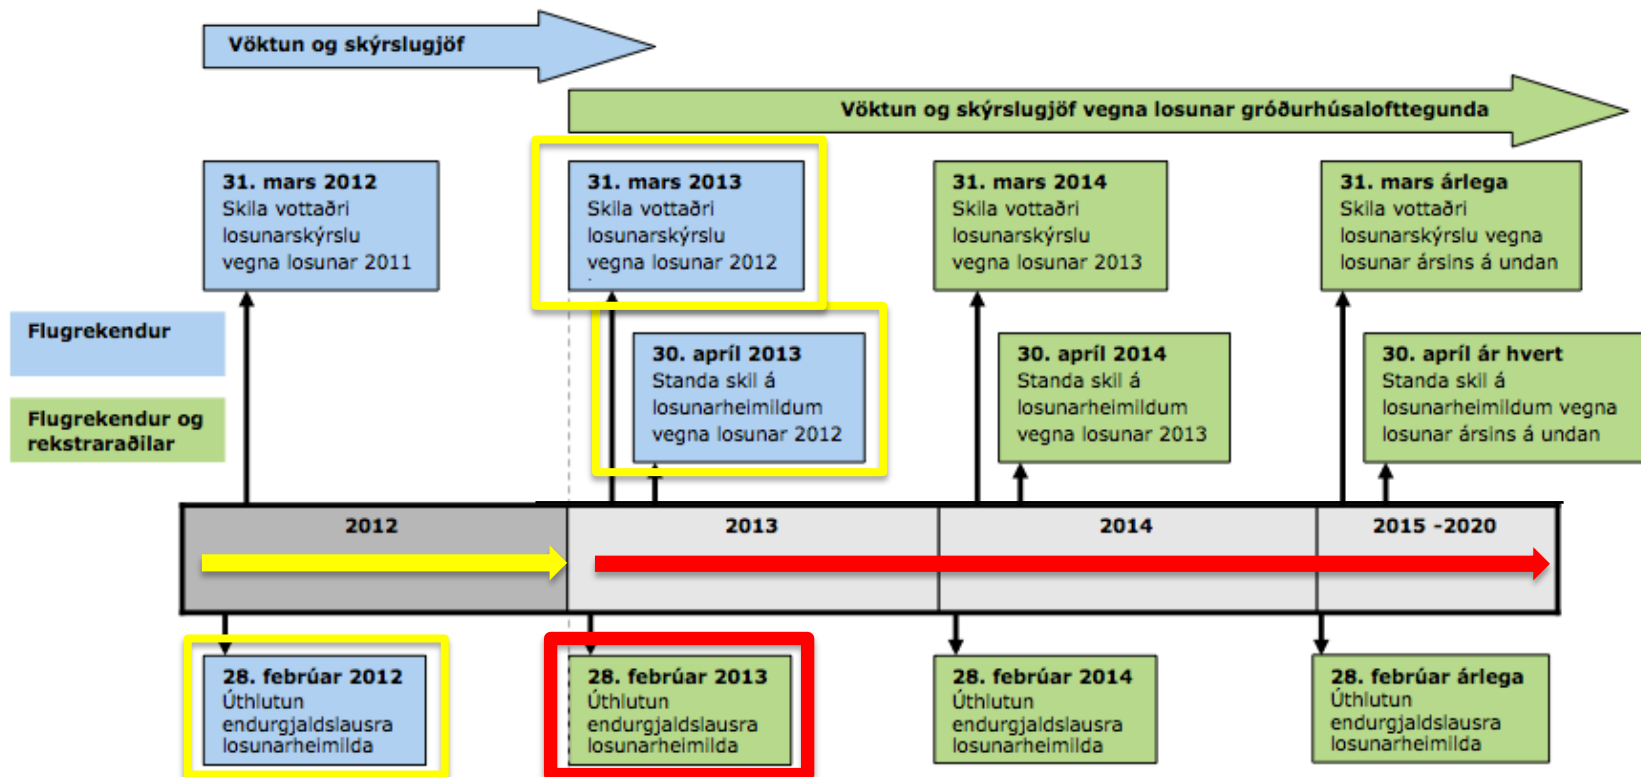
Vöktun og skýrslugjöf

Vöktun og skýrslugjöf vegna losunar gróðurhúsalofttegunda

31. mars 2012
Skila vottaðri losunarskýrslu vegna losunar 2011

31. mars 2013
Skila vottaðri losunarskýrslu vegna losunar 2012

31. mars 2014
Skila vottaðri losunarskýrslu vegna losunar 2013

31. mars árlega
Skila vottaðri losunarskýrslu vegna losunar ársins á undan

Flugrekendur

Flugrekendur og rekstraraðilar

30. apríl 2013
Standa skil á losunarheimildum vegna losunar 2012

30. apríl 2014
Standa skil á losunarheimildum vegna losunar 2013

30. apríl ár hvert
Standa skil á losunarheimildum vegna losunar ársins á undan

2012

2013

2014

2015 -2020

28. febrúar 2012
Úthlutun endurgjaldslausra losunarheimilda

28. febrúar 2013
Úthlutun endurgjaldslausra losunarheimilda

28. febrúar 2014
Úthlutun endurgjaldslausra losunarheimilda

28. febrúar árlega
Úthlutun endurgjaldslausra losunarheimilda